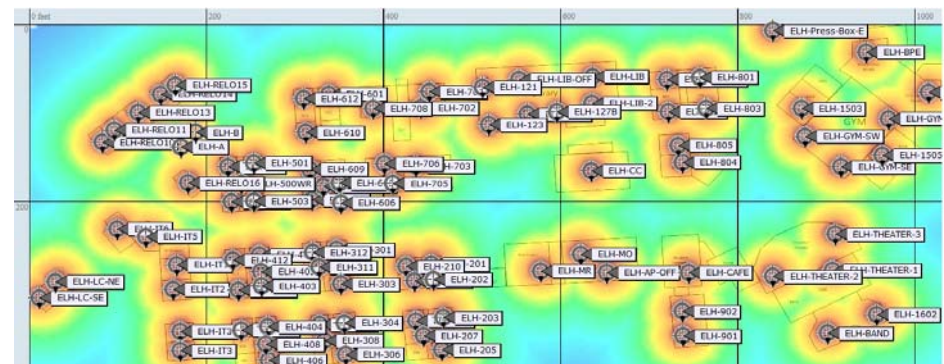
0 feet
200
400
600
800
1000
200
ELH-Press-Box-E
ELH-BPE
ELH-RELO15
ELH-RELO14
ELH-601
ELH-612
ELH-708
ELH-702
ELH-7
ELH-121
ELH-LIB-OFF
ELH-LIB
ELH-801
ELH-RELO13
ELH-LIB-2
ELH-127B
ELH-803
ELH-1503
ELH-GYM
ELH-123
ELH-RELO11
ELH-B
ELH-610
GYM
ELH-GYM-SW
ELH-RELO10
ELH-A
ELH-805
ELH-1505
ELH-501
ELH-609
ELH-706
ELH-703
ELH-804
ELH-GYM-SE
ELH-CC
ELH-RELO16
ELH-500WR
ELH-705
ELH-503
ELH-606
ELH-IT4
ELH-IT5
ELH-THEATER-3
ELH-312
301
ELH-MO
ELH-IT
ELH-412
ELH-201
ELH-210
ELH-THEATER-1
ELH-311
ELH-MR
ELH-AP-OFF
ELH-CAFE
ELH-THEATER-2
ELH-LC-NE
ELH-40
ELH-202
ELH-LC-SE
ELH-IT2
ELH-403
ELH-303
ELH-203
ELH-902
ELH-1602
ELH-IT3
ELH-404
ELH-304
ELH-BAND
ELH-408
ELH-308
ELH-207
ELH-901
ELH-IT3
ELH-406
ELH-306
ELH-205